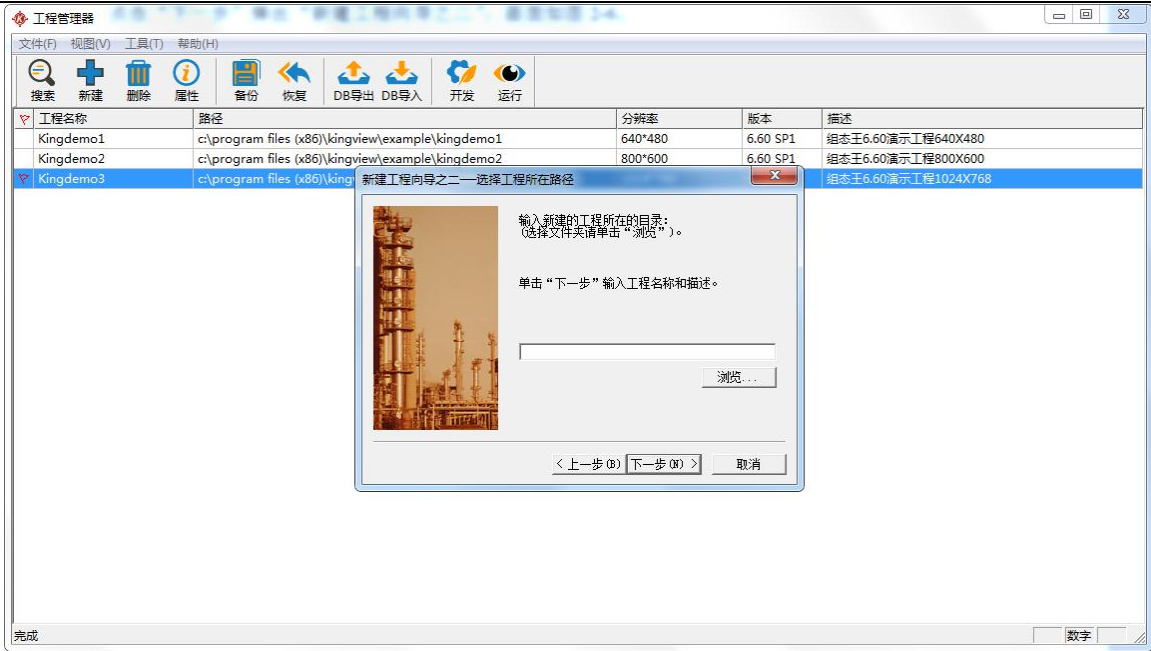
工程管理器

文件(F) 视图(V) 工具(T) 帮助(H)

搜索 新建 删除 属性 备份 恢复 DB导出 DB导入 开发 运行

| | 工程名称 | 路径 | 分辨率 | 版本 | 描述 |
|---|---|---|---|---|---|
| | Kingdemo1 | c:\program files (x86)\kingview\example\kingdemo1 | 640*480 | 6.60 SP1 | 组态王6.60演示工程640X480 |
| | Kingdemo2 | c:\program files (x86)\kingview\example\kingdemo2 | 800*600 | 6.60 SP1 | 组态王6.60演示工程800X600 |
| | Kingdemo3 | c:\program files (x86)\king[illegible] | | | 组态王6.60演示工程1024X768 |

新建工程向导之二——选择工程所在路径

输入新建的工程所在的目录:
(选择文件夹请单击“浏览”)。

单击“下一步”输入工程名称和描述。

浏览...

< 上一步(B) 下一步(N) > 取消

完成 数字